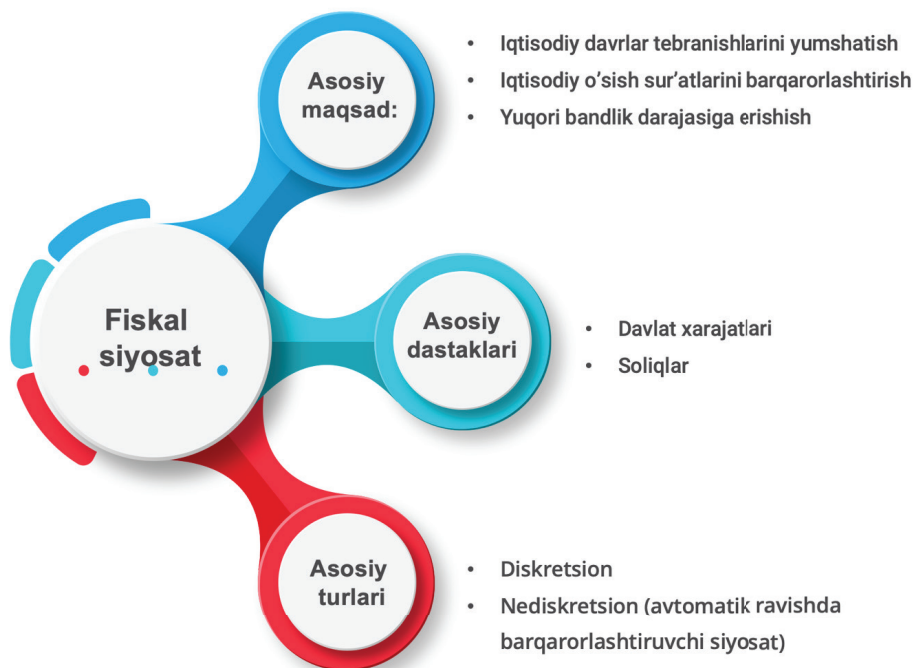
Asosiy maqsad:

• Iqtisodiy davrlar tebranishlarini yumshatish
• Iqtisodiy o'sish sur'atlarini barqarorlashtirish
• Yuqori bandlik darajasiga erishish

Fiskal siyosat

Asosiy dastaklari

• Davlat xarajatlari
• Soliqlar

Asosiy turlari

• Diskretsion
• Nediskretsion (avtomatik ravishda barqarorlashtiruvchi siyosat)